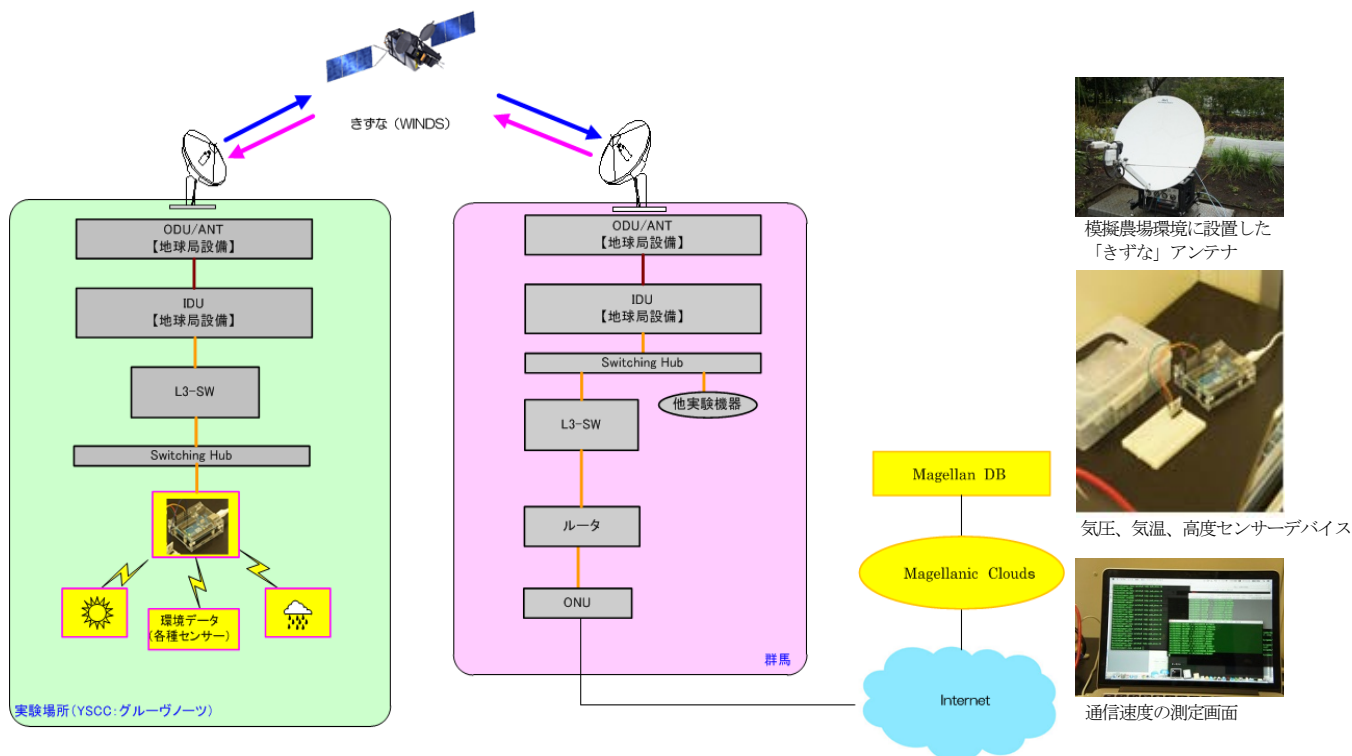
きずな（WINDS）

ODU/ANT
【地球局設備】

IDU
【地球局設備】

L3-SW

Switching Hub

環境データ
（各種センサー）

実験場所（YSCC：グルーヴノーツ）

ODU/ANT
【地球局設備】

IDU
【地球局設備】

Switching Hub

他実験機器

L3-SW

ルータ

ONU

群馬

Magellan DB

Magellanic Clouds

Internet

模擬農場環境に設置した「きずな」アンテナ

気圧、気温、高度センサーデバイス

通信速度の測定画面